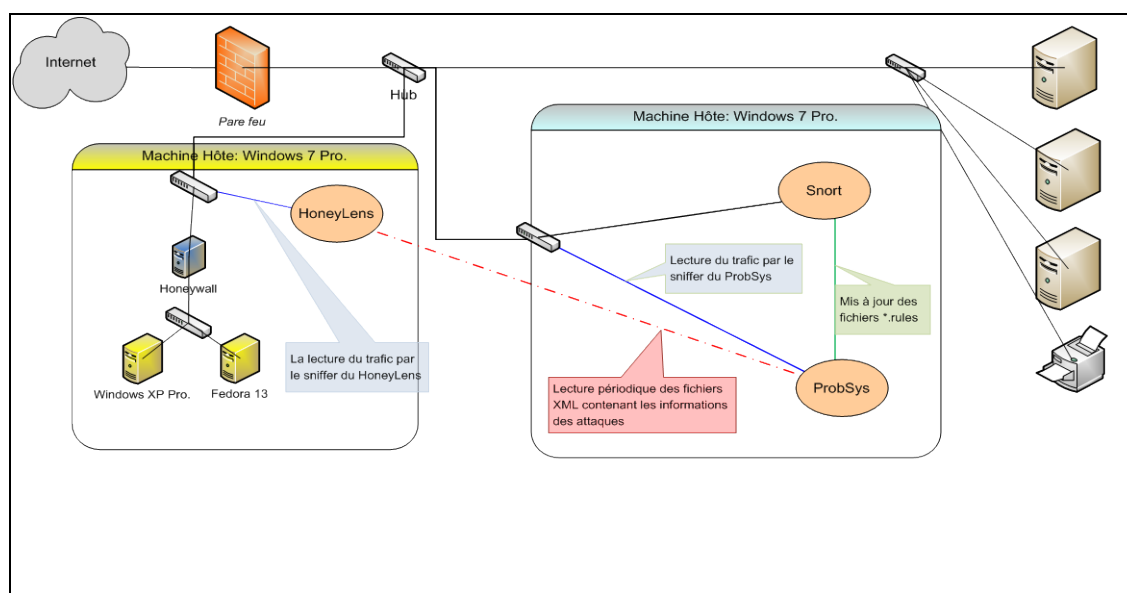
Internet

Pare feu

Hub

Machine Hôte: Windows 7 Pro.

HoneyLens

Honeywall

Windows XP Pro.

Fedora 13

La lecture du trafic par le sniffer du HoneyLens

Machine Hôte: Windows 7 Pro.

Snort

Lecture du trafic par le sniffer du ProbSys

Mis à jour des fichiers *.rules

ProbSys

Lecture périodique des fichiers XML contenant les informations des attaques